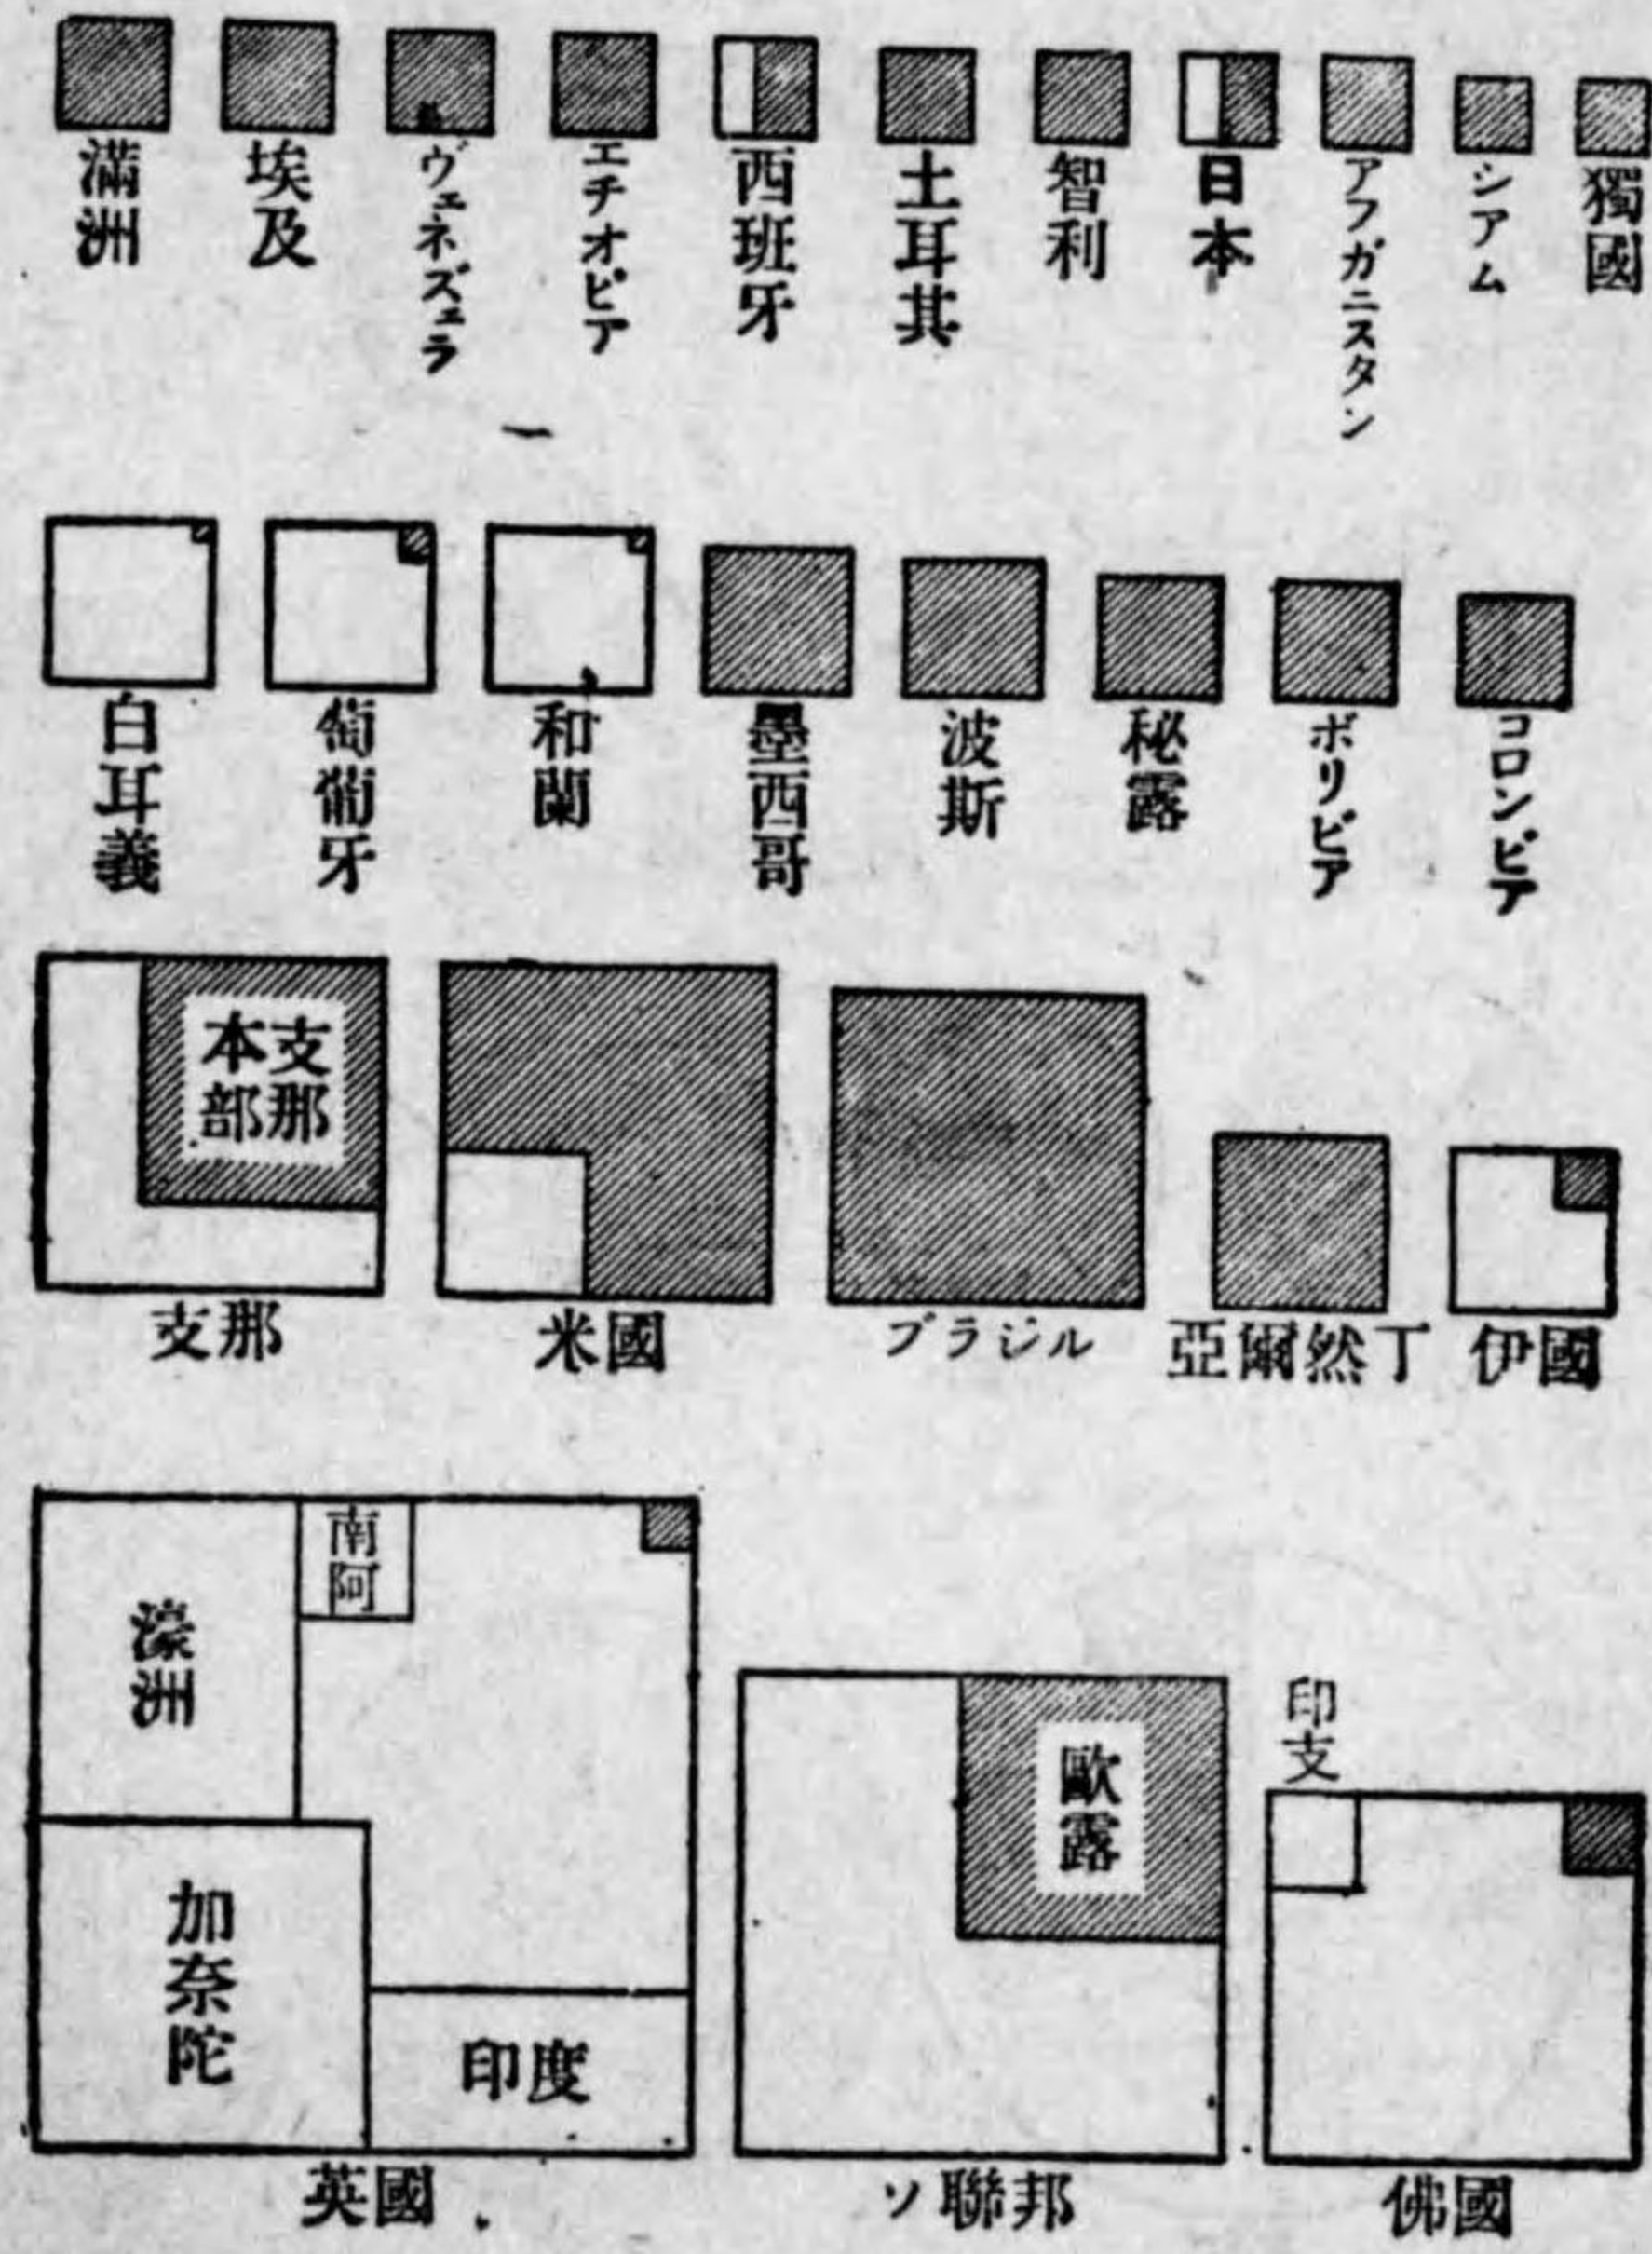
滿洲 埃及 ヴェネズエラ エチオピア 西班牙 土耳其 智利 日本 アフガニスタン シアム 獨國

白耳義 葡萄牙 和蘭 墨西哥 波斯 秘露 ボリビア コロンビア

支那本部

支那 米國 ブラジル 亞爾然丁 伊國

南阿

濠洲

加奈陀

印度

英國

歐露

ソ聯邦

印支

佛國